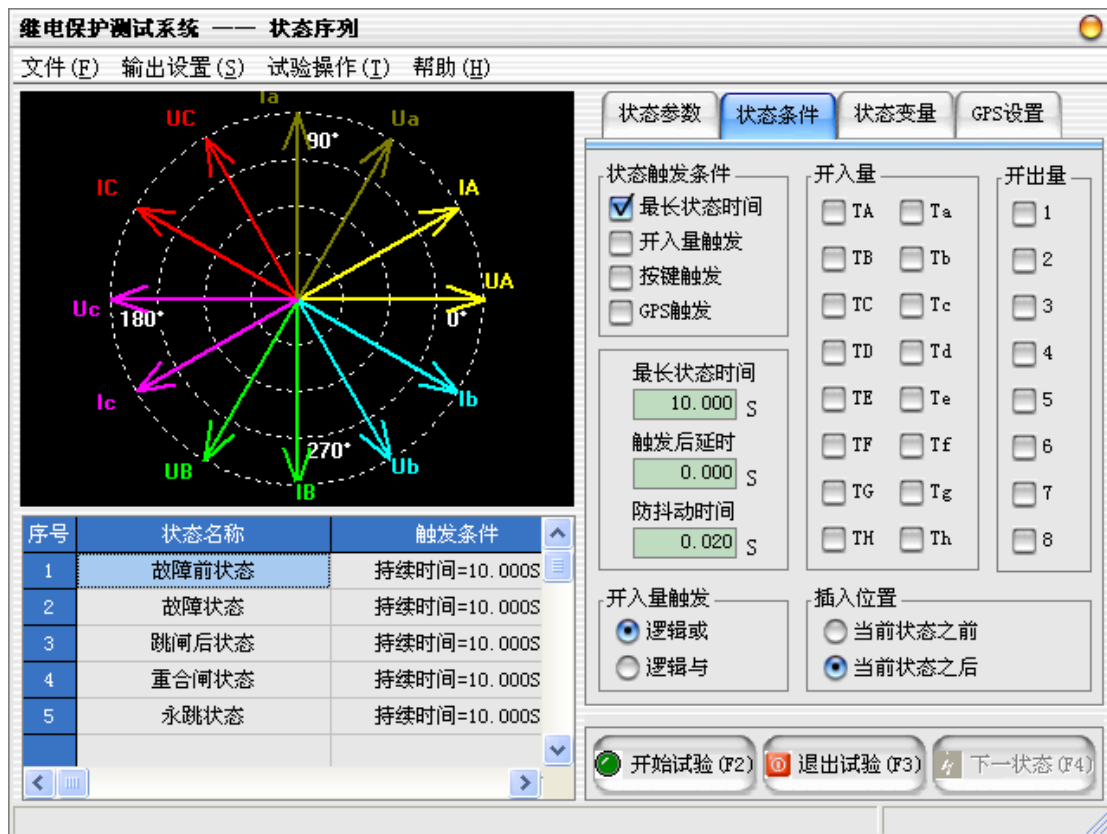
继电保护测试系统 —— 状态序列

文件(F) 输出设置(S) 试验操作(T) 帮助(H)

Ia
UC
Ua
90°
IC
IA
UA
Uc
180°
0°
Ib
Ic
270°
UB
Ub
IB

| 序号 | 状态名称 | 触发条件 |
|---|---|---|
| 1 | 故障前状态 | 持续时间=10.000S |
| 2 | 故障状态 | 持续时间=10.000S |
| 3 | 跳闸后状态 | 持续时间=10.000S |
| 4 | 重合闸状态 | 持续时间=10.000S |
| 5 | 永跳状态 | 持续时间=10.000S |

状态参数 状态条件 状态变量 GPS设置

状态触发条件
最长状态时间
开入量触发
按键触发
GPS触发

最长状态时间
10.000 S
触发后延时
0.000 S
防抖动时间
0.020 S

开入量
TA Ta
TB Tb
TC Tc
TD Td
TE Te
TF Tf
TG Tg
TH Th

开出量
1
2
3
4
5
6
7
8

开入量触发
逻辑或
逻辑与

插入位置
当前状态之前
当前状态之后

开始试验(F2) 退出试验(F3) 下一状态(F4)